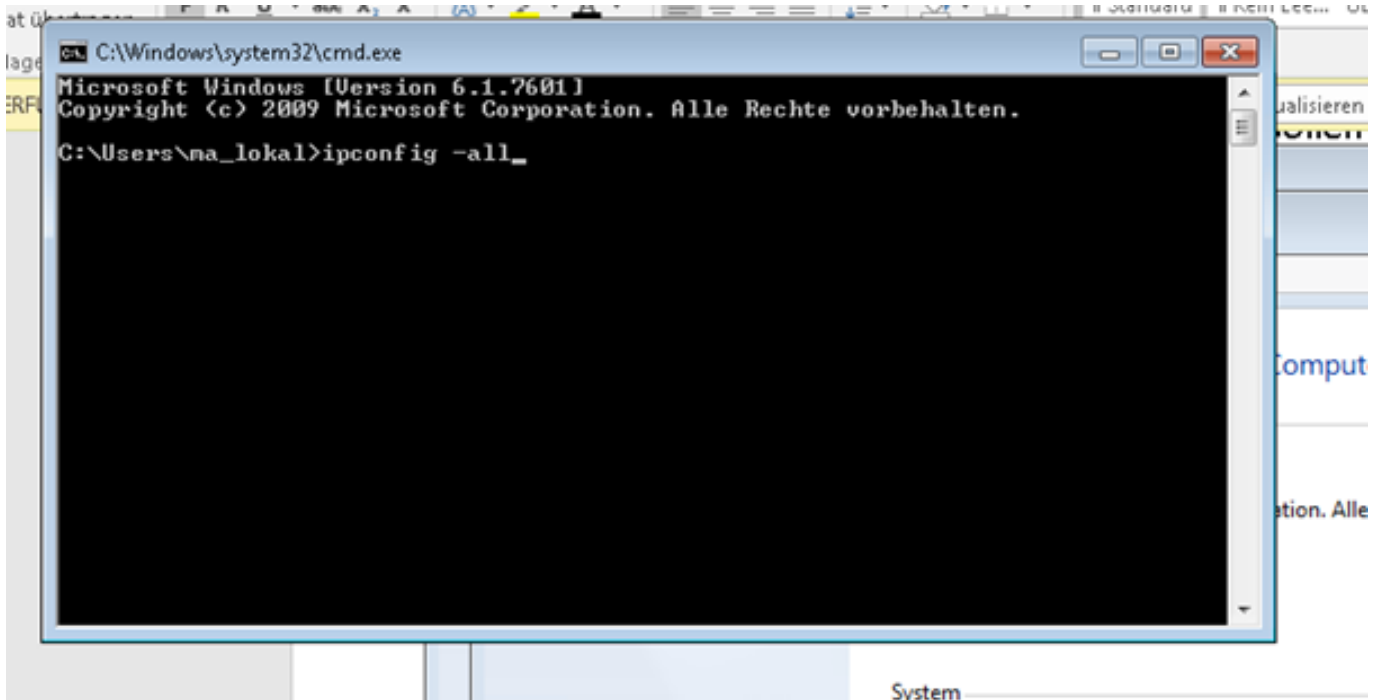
at übertragen

lage

ERF

¶ Standard ¶ Kein Lee... Üb

C:\Windows\system32\cmd.exe

Microsoft Windows [Version 6.1.7601]
Copyright (c) 2009 Microsoft Corporation. Alle Rechte vorbehalten.

C:\Users\ma_lokal>ipconfig -all_

ualisieren

Comput

tion. Alle

System